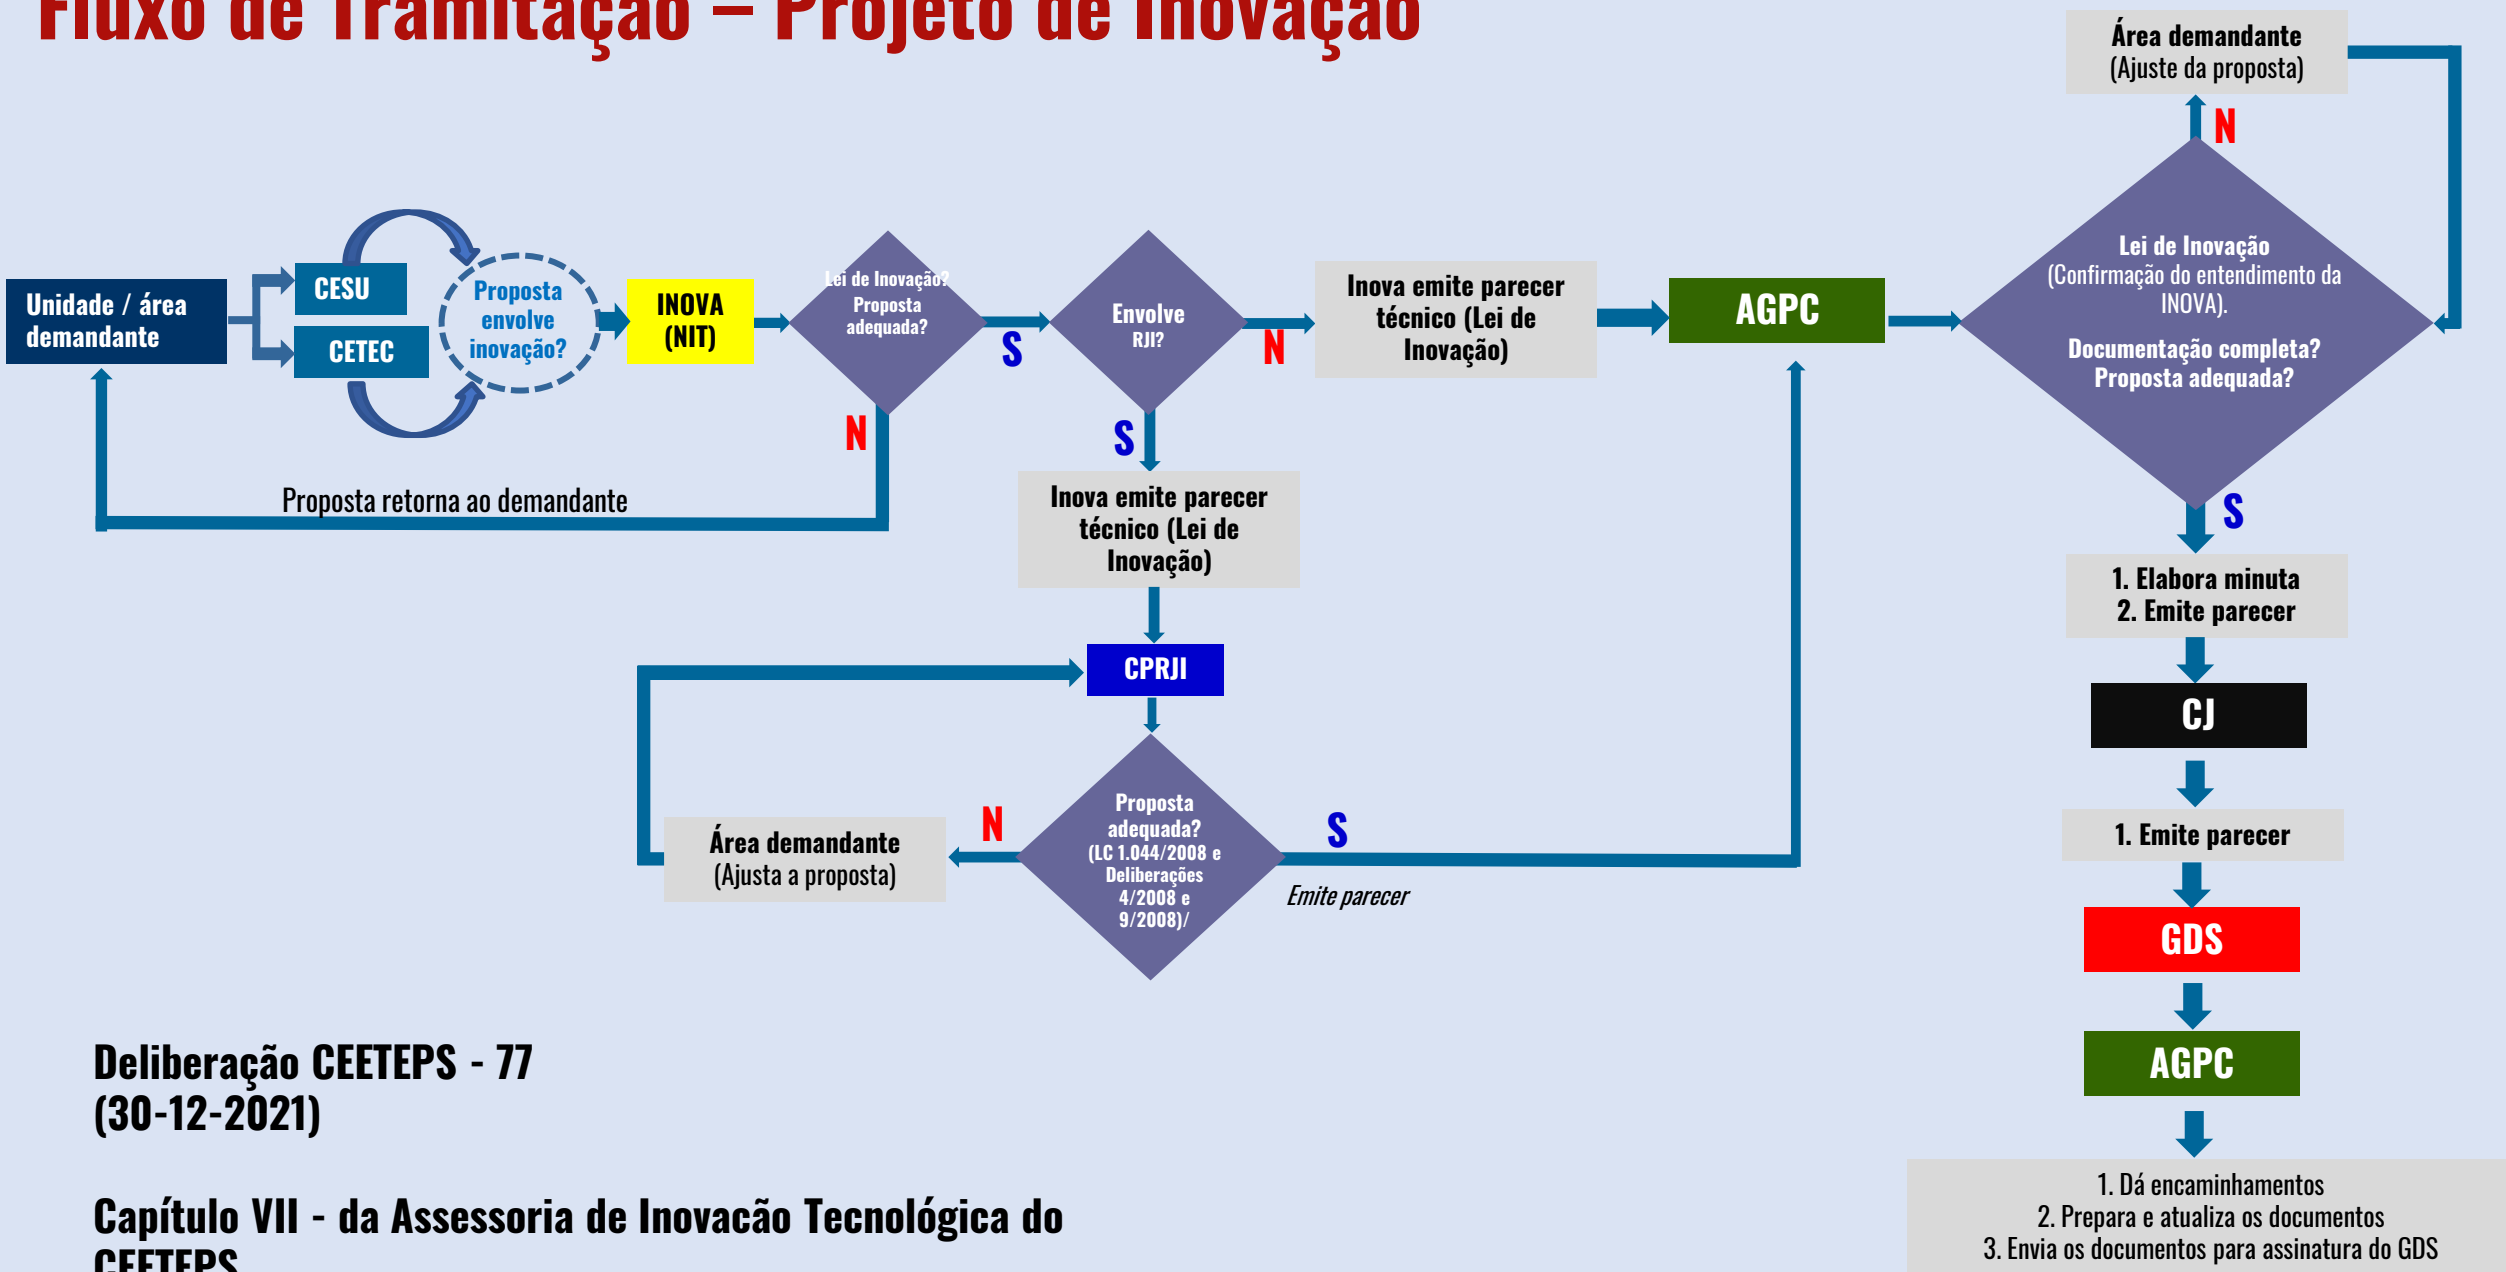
Fluxo de Tramitação – Projeto de Inovação

Unidade / área demandante

CESU

CETEC

Proposta envolve inovação?

INOVA (NIT)

Lei de Inovação? Proposta adequada?

S

N

Envolve RJI?

N

S

Inova emite parecer técnico (Lei de Inovação)

AGPC

Área demandante (Ajuste da proposta)

N

Lei de Inovação (Confirmação do entendimento da INOVA).

Documentação completa? Proposta adequada?

S

Proposta retorna ao demandante

Inova emite parecer técnico (Lei de Inovação)

CPRJI

Área demandante (Ajusta a proposta)

N

Proposta adequada? (LC 1.044/2008 e Deliberações 4/2008 e 9/2008)/

S

Emite parecer

1. Elabora minuta
2. Emite parecer

CJ

1. Emite parecer

GDS

AGPC

1. Dá encaminhamentos
2. Prepara e atualiza os documentos
3. Envia os documentos para assinatura do GDS

Deliberação CEETEPS - 77 (30-12-2021)

Capítulo VII - da Assessoria de Inovacão Tecnológica do CEETEPS